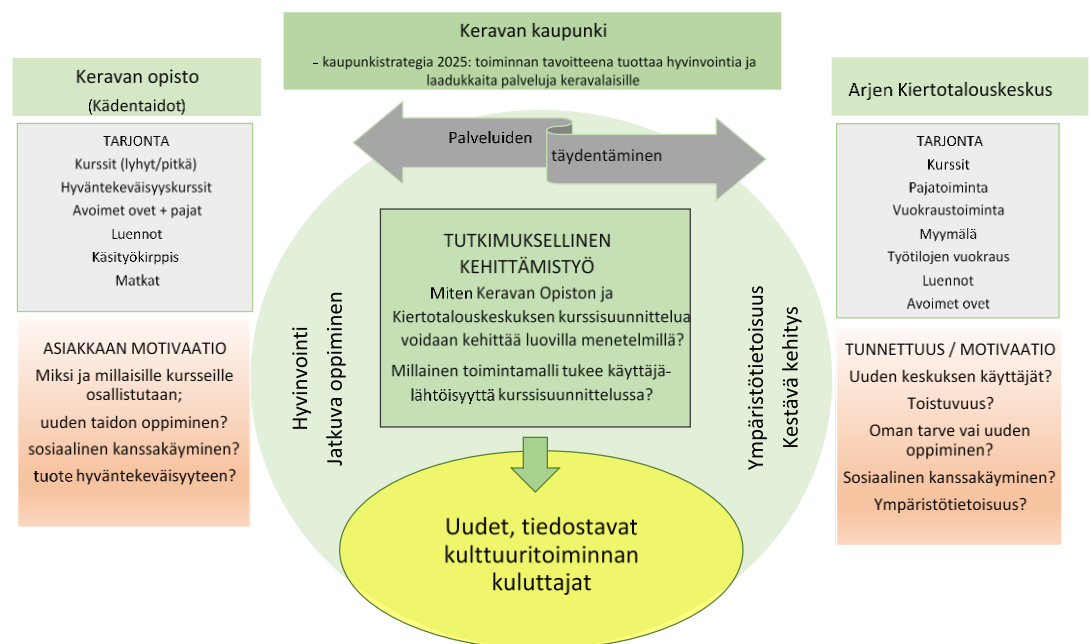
Keravan kaupunki

– kaupunkistrategia 2025: toiminnan tavoitteena tuottaa hyvinvointia ja laadukkaita palveluja keravalaisille

Keravan opisto
(Kädentaidot)

TARJONTA
Kurssit (lyhyt/pitkä)
Hyväntekeväisyyskurssit
Avoimet ovet + pajat
Luennot
Käsityökirppis
Matkat

ASIAKKAAN MOTIVAATIO
Miksi ja millaisille kursseille osallistutaan;
uuden taidon oppiminen?
sosiaalinen kanssakäyminen?
tuote hyväntekeväisyyteen?

Palveluiden täydentäminen

Hyvinvointi
Jatkuva oppiminen

TUTKIMUKSELLINEN KEHITTÄMISTYÖ
Miten Keravan Opiston ja Kiertotalouskeskuksen kurssisuunnittelua voidaan kehittää luovilla menetelmillä?
Millainen toimintamalli tukee käyttäjälähtöisyyttä kurssisuunnittelussa?

Ympäristötietoisuus
Kestävä kehitys

Uudet, tiedostavat kulttuuritoiminnan kuluttajat

Arjen Kiertotalouskeskus

TARJONTA
Kurssit
Pajatoiminta
Vuokraustoiminta
Myymälä
Työtilojen vuokraus
Luennot
Avoimet ovet

TUNNETTUUS / MOTIVAATIO
Uuden keskuksen käyttäjät?
Toistuvuus?
Oman tarve vai uuden oppiminen?
Sosiaalinen kanssakäyminen?
Ympäristötietoisuus?